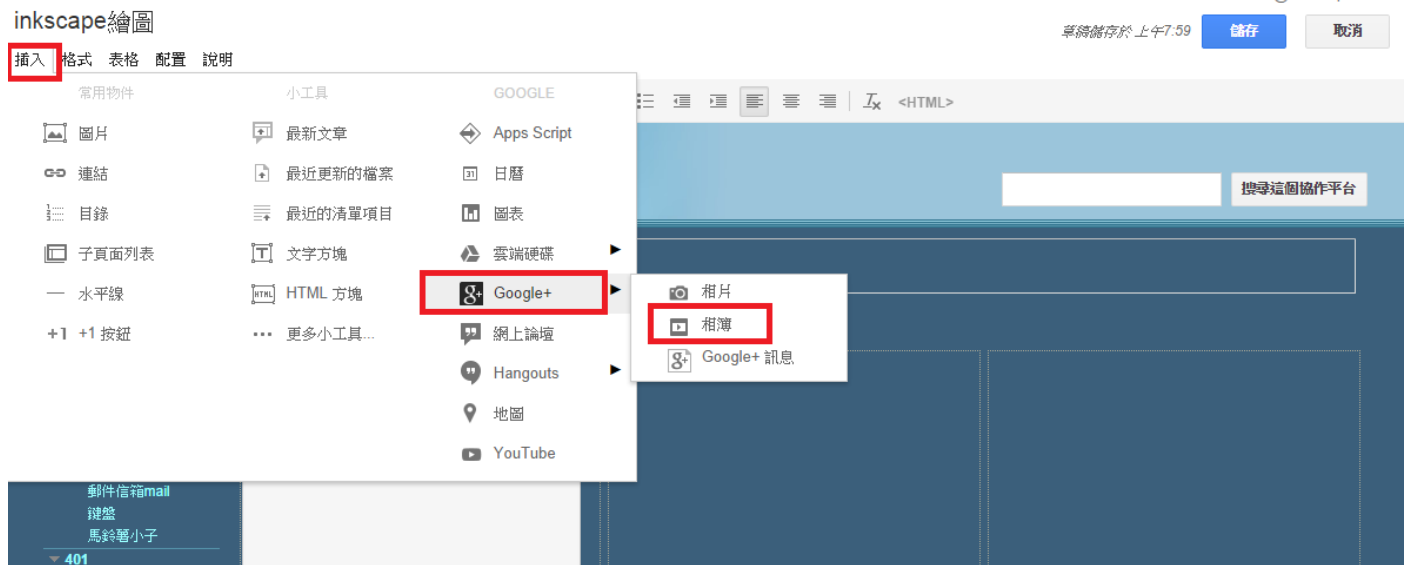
inkscape繪圖

草稿儲存於 上午7:59 儲存 取消

插入 格式 表格 配置 說明

常用物件
圖片
連結
目錄
子頁面列表
水平線
+1 +1 按鈕

小工具
最新文章
最近更新的檔案
最近的清單項目
文字方塊
HTML 方塊
更多小工具...

GOOGLE
Apps Script
日曆
圖表
雲端硬碟
Google+
網上論壇
Hangouts
地圖
YouTube

相片
相簿
Google+ 訊息

$T_x$ <HTML>

搜尋這個協作平台

郵件信箱mail
鍵盤
馬鈴薯小子
401